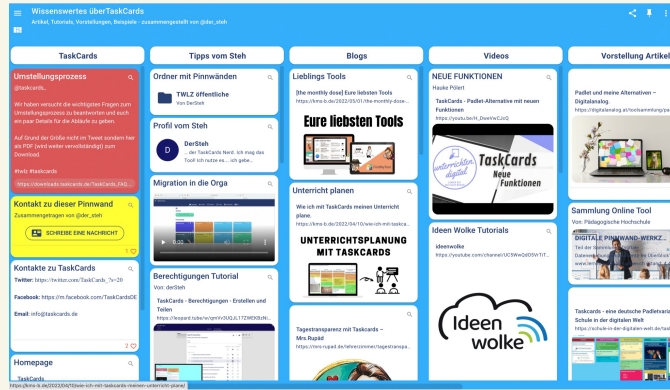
Wissenswertes überTaskCards
Artikel, Tutorials, Vorstellungen, Beispiele - zusammengestellt von @der_steh

TaskCards

Umstellungsprozess
@taskcards_
Wir haben versucht die wichtigsten Fragen zum Umstellungsprozess zu beantworten und auch ein paar Details für die Abläufe zu geben.
Auf Grund der Größe nicht im Tweet sondern hier als PDF (wird weiter vervollständigt) zum Download.
#twlz #taskcards
https://downloads.taskcards.de/TaskCards_FAQ...

Kontakt zu dieser Pinnwand
Zusammengetragen von @der_steh
SCHREIBE EINE NACHRICHT
1

Kontakte zu TaskCards
Twitter: https://twitter.com/TaskCards_?s=20
Facebook: https://m.facebook.com/TaskCardsDE
Email: info@taskcards.de
2

Homepage

Tipps vom Steh

Ordner mit Pinnwänden
TWLZ öffentliche
Von DerSteh

Profil vom Steh
DerSteh
... der TaskCards Nerd. Ich mag das Tool! Ich nutze es ... ich gebe...

Migration in die Orga

Berechtigungen Tutorial
Von: derSteh
TaskCards - Berechtigungen - Erstellen und Teilen
https://youtube.com/...

Blogs

Lieblings Tools
[the monthly dose] Eure liebsten Tools
https://kmo.b.de/2022/05/01/the-monthly-dose-...
Eure liebsten Tools

Unterricht planen
Wie ich mit TaskCards meinen Unterricht plane.
https://kmo.b.de/2022/04/10/wie-ich-mit-taskca...
UNTERRICHTSPLANUNG MIT TASKCARDS

Tagestransparenz mit Taskcards – Mrs.Rupáid
https://mrs-rupad.de/lehrerzimmer/tagestranspa...

Videos

NEUE FUNKTIONEN
Hauke Pölert
TaskCards - Padlet-Alternative mit neuen Funktionen
https://youtu.be/...
unterrichten digital
TaskCards
Neue Funktionen

Ideen Wolke Tutorials
ideenwolke
https://youtube.com/channel/UC5WwQd05Wf...
Ideen wolke

Vorstellung Artikel

Padlet und meine Alternativen – Digitalanalog.
https://digitalanalog.at/toolsammlung/pa...

Sammlung Online Tool
Von: Pädagogische Hochschule
DIGITALE PINNWAND-WERKZ...

Taskcards - eine deutsche Padletvaria... Schule in der digitalen Welt
https://schule-in-der-digitalen-welt.de/tas...

https://kmo.b.de/2022/04/10/wie-ich-mit-taskcards-meinen-unterricht-plane/